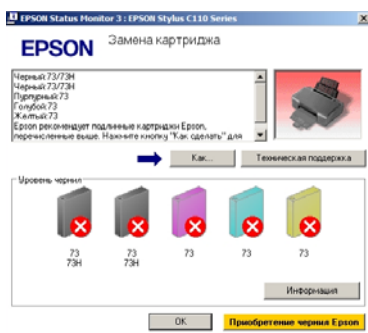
EPSON Status Monitor 3 : EPSON Stylus C110 Series

EPSON Замена картриджа

Черный:73/73Н
Черный:73/73Н
Пурпурный:73
Голубой:73
Желтый:73
Epson рекомендует подлинные картриджи Epson, перечисленные выше. Нажмите кнопку "Как сделать" для

Как...
Техническая поддержка

Уровень чернил

73
73Н

73
73Н

73

73

73

Информация

OK
Приобретение чернил Epson